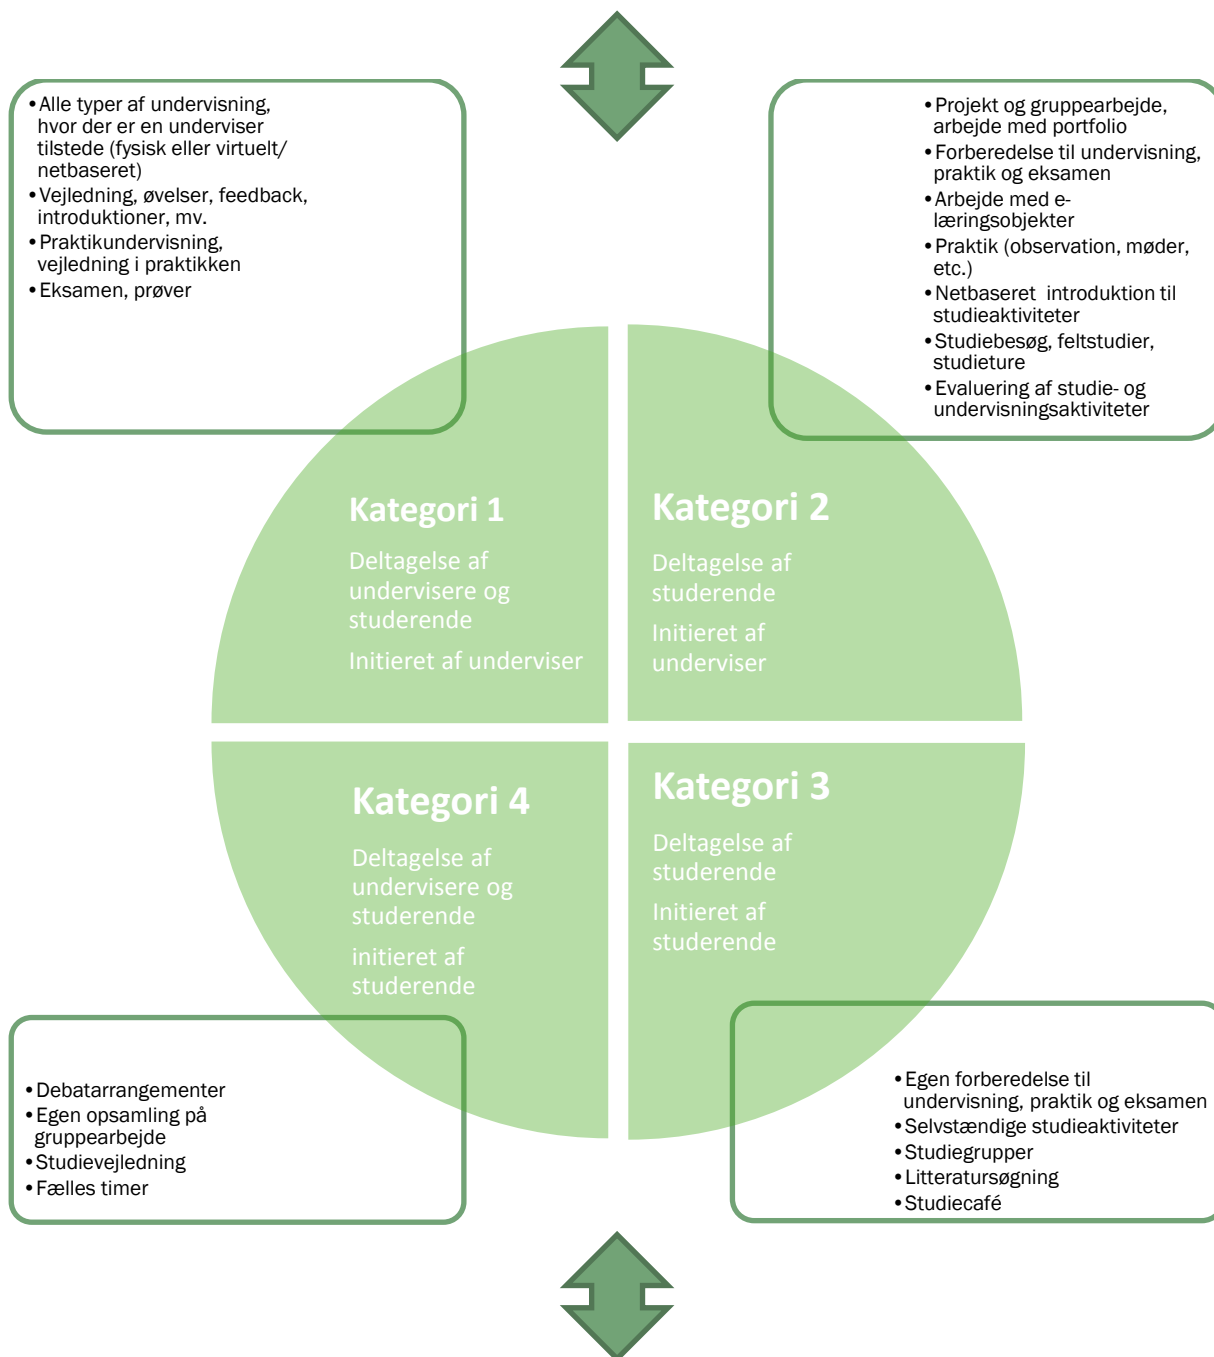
• Alle typer af undervisning, hvor der er en underviser tilstede (fysisk eller virtuelt/ netbaseret)
• Vejledning, øvelser, feedback, introduktioner, mv.
• Praktikundervisning, vejledning i praktikken
• Eksamen, prøver

• Projekt og gruppearbejde, arbejde med portfolio
• Forberedelse til undervisning, praktik og eksamen
• Arbejde med e-læringsobjekter
• Praktik (observation, møder, etc.)
• Netbaseret introduktion til studieaktiviteter
• Studiebesøg, feltstudier, studieture
• Evaluering af studie- og undervisningsaktiviteter

Kategori 1

Deltagelse af undervisere og studerende

Initieret af underviser

Kategori 2

Deltagelse af studerende

Initieret af underviser

Kategori 4

Deltagelse af undervisere og studerende

initieret af studerende

Kategori 3

Deltagelse af studerende

Initieret af studerende

• Debatarrangementer
• Egen opsamling på gruppearbejde
• Studievejledning
• Fælles timer

• Egen forberedelse til undervisning, praktik og eksamen
• Selvstændige studieaktiviteter
• Studiegrupper
• Litteratursøgning
• Studiecafé